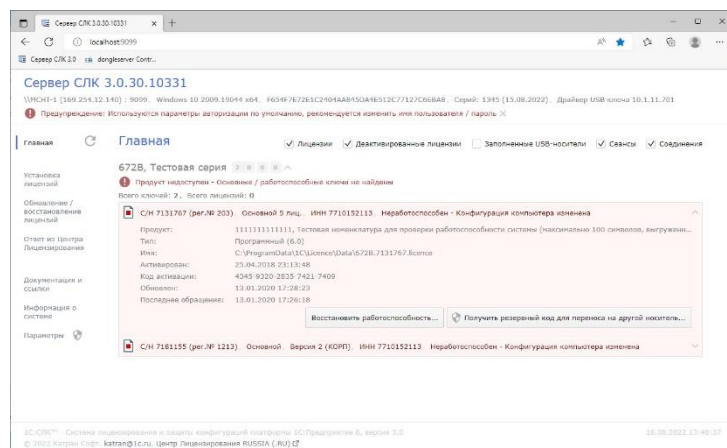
Сервер СЛК 3.0.30.10331 × +

localhost:9099

Сервер СЛК 3.0   dongleserver Contr...

Сервер СЛК 3.0.30.10331

\\MCHT-1 [169.254.12.140] : 9099, Windows 10 2009.19044 x64, F654F7672E1C2404AAB450A4E512C77127C66BA8, Серийн: 1345 (13.08.2022), Драйвер USB ключа 10.1.11.701

Предупреждение: Используются параметры авторизации по умолчанию, рекомендуется изменить имя пользователя / пароль ×

Главная

Установка лицензий

Обновление / восстановление лицензий

Ответ из Центра Лицензирования

Документация и ссылки

Информация о системе

Параметры

Главная

Лицензии   Деактивированные лицензии   Заполненные USB-носители   Сеансы   Соединения

672В, Тестовая серия

Продукт недоступен - Основные / работоспособные ключи не найдены

Всего ключей: 2, Всего лицензий: 0

С/Н 7131767 (рег.№ 203), Основной 5 лиц., ИНН 7710152113, Неработоспособен - Конфигурация компьютера изменена

Продукт: 1111111111111, Тестовая номенклатура для проверки работоспособности системы (максимально 100 символов, выгружен...

Тип: Программный (6.0)

Имя: C:\ProgramData\1C\Licence\Data\672B.7131767.licence

Активирован: 25.04.2018 23:13:48

Код активации: 4345-9320-2835-7421-7409

Обновлен: 13.01.2020 17:28:23

Последнее обращение: 13.01.2020 17:26:18

Восстановить работоспособность...   Получить резервный код для переноса на другой носитель...

С/Н 7181155 (рег.№ 1213), Основной, Версия 2 (КОРП), ИНН 7710152113, Неработоспособен - Конфигурация компьютера изменена

1С:СЛК™ - Система лицензирования и защиты конфигураций платформы 1С:Предприятие 8, версия 3.0

© 2022 Катран Софт, katran@1c.ru, Центр Лицензирования RUSSIA (.RU)

16.08.2022 13:48:37